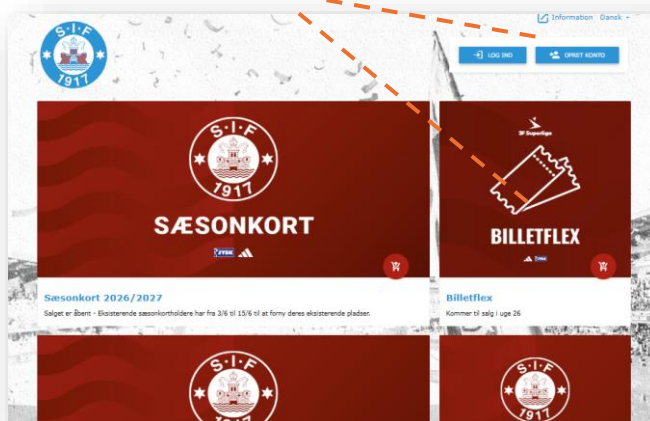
S·I·F
1917

Information Dansk

LOG IND
OPRET KONTO

S·I·F
1917

SÆSONKORT

JYSK

3F Superliga

BILLETFLEX

Sæsonkort 2026/2027
Salget er åbent - Eksisterende sæsonkortholdere har fra 3/6 til 15/6 til at forny deres eksisterende pladser.

Billetflex
Kommer til salg i uge 26

S·I·F

S·I·F
1917